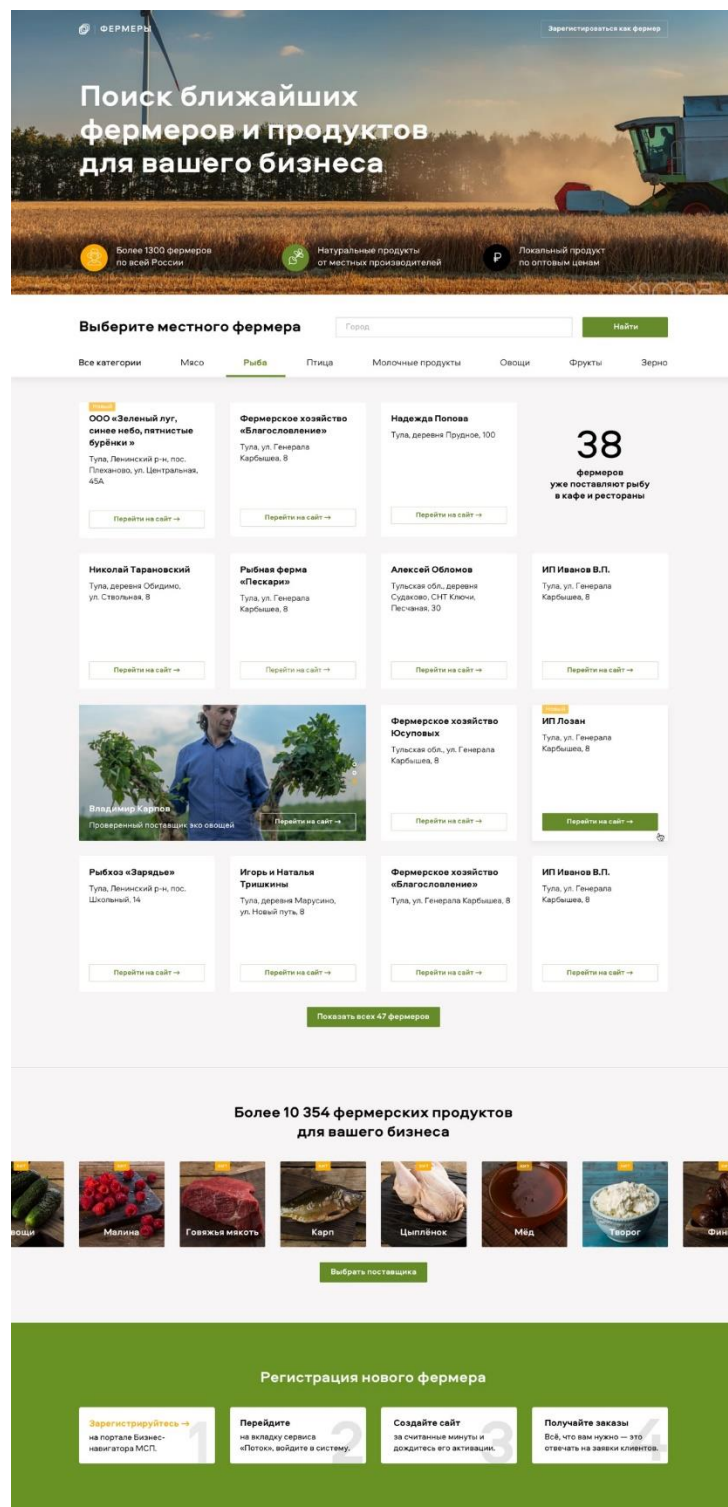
ФЕРМЕРЫ

Зарегистрироваться как фермер

Поиск ближайших фермеров и продуктов для вашего бизнеса

Более 1300 фермеров по всей России

Натуральные продукты от местных производителей

Локальный продукт по оптовым ценам

Выберите местного фермера

Город

Найти

Все категории Мясо Рыба Птица Молочные продукты Овощи Фрукты Зерно

Новый
ООО «Зеленый луг, синее небо, пятнистые бурёнки »
Тула, Ленинский р-н, пос. Плеханово, ул. Центральная, 45А
Перейти на сайт →

Фермерское хозяйство «Благословление»
Тула, ул. Генерала Карбышева, 8
Перейти на сайт →

Надежда Попова
Тула, деревня Прудное, 100
Перейти на сайт →

38
фермеров уже поставляют рыбу в кафе и рестораны

Николай Тарановский
Тула, деревня Обидимо, ул. Ствольная, 8
Перейти на сайт →

Рыбная ферма «Пескари»
Тула, ул. Генерала Карбышева, 8
Перейти на сайт →

Алексей Обломов
Тульская обл., деревня Судаково, СНТ Ключи, Песчаная, 30
Перейти на сайт →

ИП Иванов В.П.
Тула, ул. Генерала Карбышева, 8
Перейти на сайт →

Владимир Карпов
Проверенный поставщик эко овощей
Перейти на сайт →

Фермерское хозяйство Юсуповых
Тульская обл., ул. Генерала Карбышева, 8
Перейти на сайт →

Новый
ИП Лозан
Тула, ул. Генерала Карбышева, 8
Перейти на сайт →

Рыбхоз «Зарядье»
Тула, Ленинский р-н, пос. Школьный, 14
Перейти на сайт →

Игорь и Наталья Тришкины
Тула, деревня Марусино, ул. Новый путь, 8
Перейти на сайт →

Фермерское хозяйство «Благословление»
Тула, ул. Генерала Карбышева, 8
Перейти на сайт →

ИП Иванов В.П.
Тула, ул. Генерала Карбышева, 8
Перейти на сайт →

Показать всех 47 фермеров

Более 10 354 фермерских продуктов для вашего бизнеса

овощи Малина Говяжья мякоть Карп Цыплёнок Мёд Творог Фин

Выбрать поставщика

Регистрация нового фермера

Зарегистрируйтесь → на портале Бизнес-навигатора МСП. 1

Перейдите на вкладку сервиса «Поток», войдите в систему. 2

Создайте сайт за считанные минуты и дождитесь его активации. 3

Получайте заказы Всё, что вам нужно — это отвечать на заявки клиентов. 4